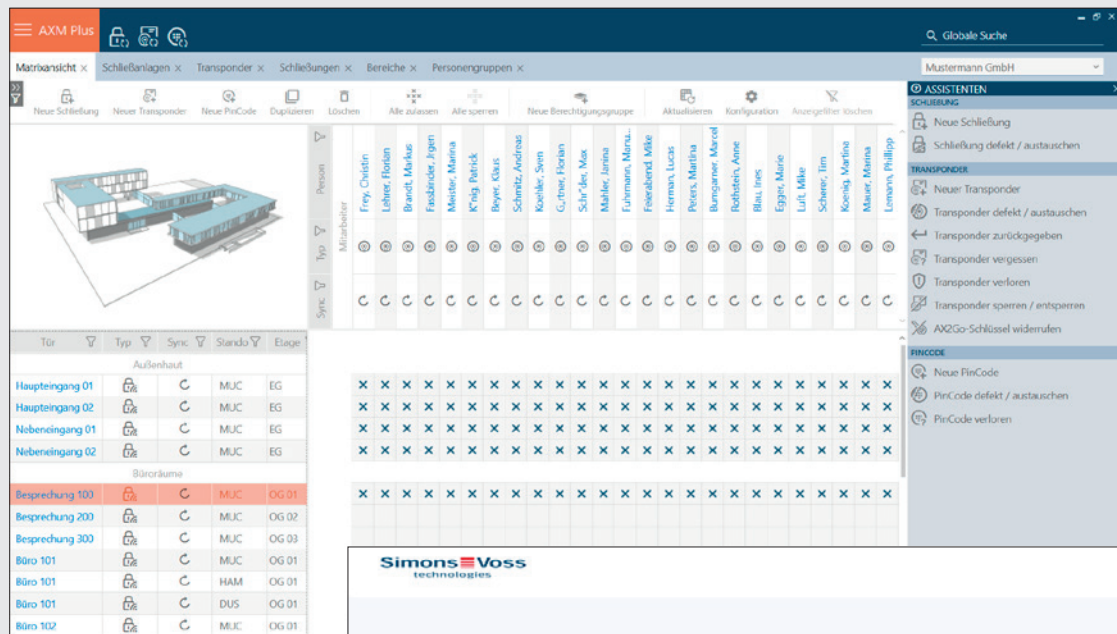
AXM Plus

Globale Suche

Matrixansicht × Schließanlagen × Transponder × Schließungen × Bereiche × Personengruppen ×

Mustermann GmbH

Neue Schließung | Neuer Transponder | Neuer PinCode | Duplizieren | Löschen | Alle zulassen | Alle sperren | Neue Berechtigungsgruppe | Aktualisieren | Konfiguration | Anzeigefilter löschen

Person | Typ | Sync | Mitarbeiter

Frey, Christin | Lehrer, Florian | Brandt, Markus | Fassbinder, Jürgen | Meister, Marina | K'nig, Patrick | Beyer, Klaus | Schmitz, Andreas | Koehler, Sven | G,rtner, Florian | Sch"der, Max | Mahler, Janina | Fuhrmann, Manu... | Feierabend, Mike | Herman, Lucas | Peters, Martina | Bumgarner, Marcel | Rothstein, Anne | Blau, Ines | Egger, Marie | Luft, Mike | Scherer, Tim | Koenig, Martina | Mauer, Marina | Lemann, Phillipp

| Tür | Typ | Sync | Standort | Etage |
|---|---|---|---|---|
| Außenhaut | | | | |
| Haupteingang 01 | | | MUC | EG |
| Haupteingang 02 | | | MUC | EG |
| Nebeneingang 01 | | | MUC | EG |
| Nebeneingang 02 | | | MUC | EG |
| Büroräume | | | | |
| Besprechung 100 | | | MUC | OG 01 |
| Besprechung 200 | | | MUC | OG 02 |
| Besprechung 300 | | | MUC | OG 03 |
| Büro 101 | | | MUC | OG 01 |
| Büro 101 | | | HAM | OG 01 |
| Büro 101 | | | DUS | OG 01 |
| Büro 102 | | | MUC | OG 01 |

ASSISTENTEN
SCHLIEßUNG
Neue Schließung
Schließung defekt / austauschen
TRANSPONDER
Neuer Transponder
Transponder defekt / austauschen
Transponder zurückgegeben
Transponder vergessen
Transponder verloren
Transponder sperren / entsperren
AX2Go-Schlüssel widerrufen
PINCODE
Neue PinCode
PinCode defekt / austauschen
PinCode verloren

SimonsVoss technologies